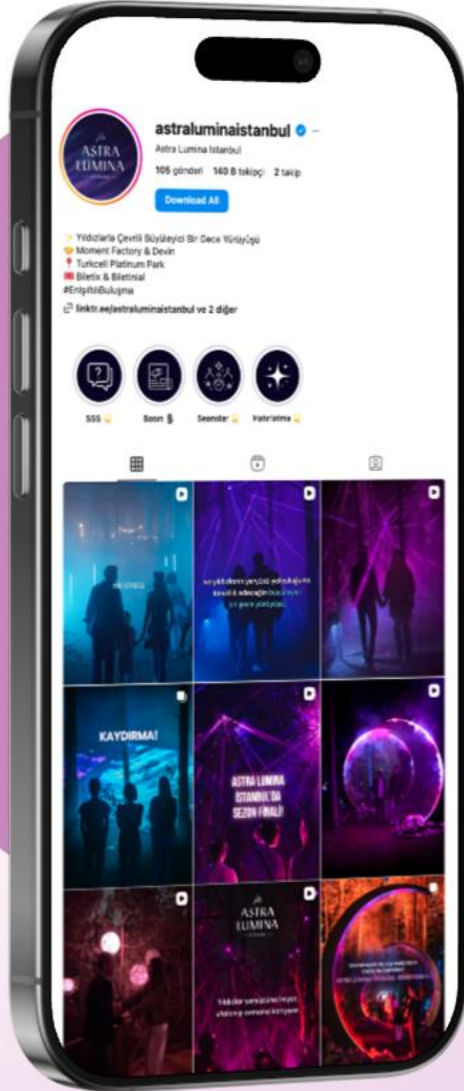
ASTRA LUMINA

astraluminaistanbul

Astra Lumina İstanbul

105 gönderi 140 B takipçi 2 takip

Download All

✨ Yıldızlarla Çevrili Büyüleyici Bir Gece Yürüyüşü
Moment Factory & Devin
📍 Turkcell Platinum Park
🎫 Biletix & Biletinial
#EnIşiltiliBuluşma

linktr.ee/astraluminaistanbul ve 2 diğer

SSS
Sezon
Seanslar
Hatıralatma

KAYDIRMA!

ASTRA LUMINA İSTANBUL'DA SEZON FİNALİ!

ASTRA LUMINA

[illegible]